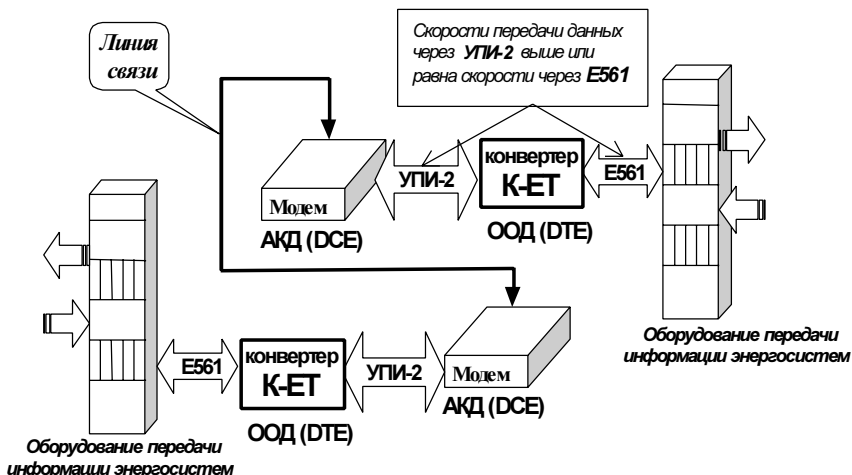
Скорости передачи данных через **УПИ-2** выше или равна скорости через **Е561**

Линия связи

Модем

АКД (DCE)

УПИ-2

конвертер
К-ЕТ

ООД (DTE)

Е561

Оборудование передачи информации энергосистем

Е561

конвертер
К-ЕТ

ООД (DTE)

УПИ-2

Модем

АКД (DCE)

Оборудование передачи информации энергосистем